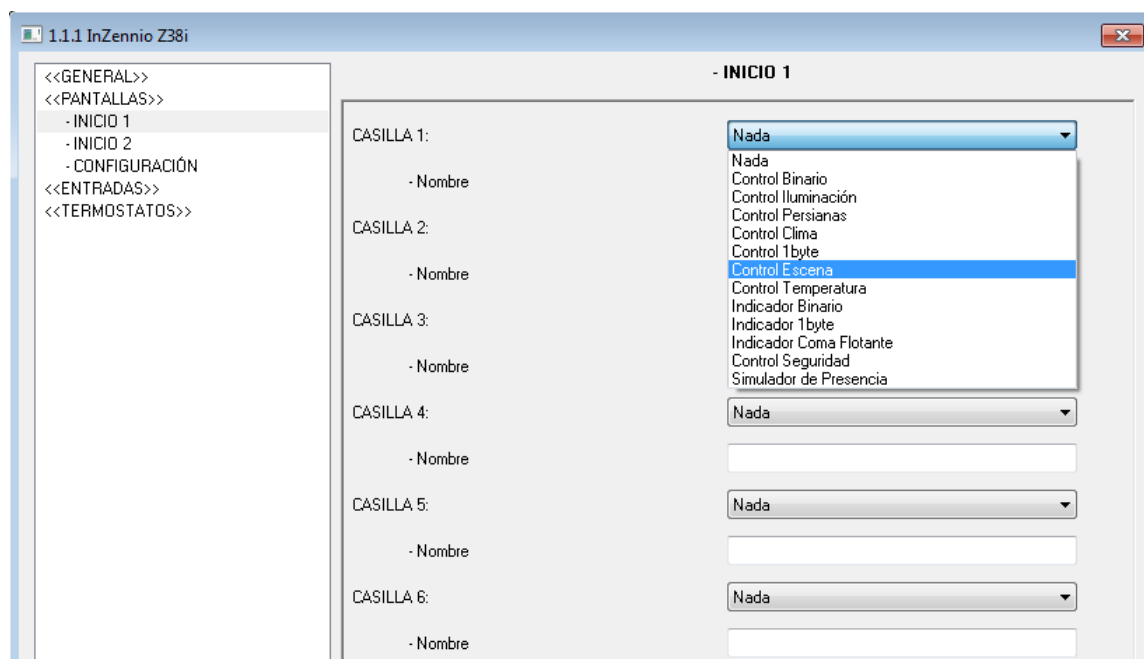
1.1.1 InZennio Z38i

<<GENERAL>>
<<PANTALLAS>>
- INICIO 1
- INICIO 2
- CONFIGURACIÓN
<<ENTRADAS>>
<<TERMOSTATOS>>

- INICIO 1

CASILLA 1: Nada

Nada
Control Binario
Control Iluminación
Control Persianas
Control Clima
Control 1byte
Control Escena
Control Temperatura
Indicador Binario
Indicador 1byte
Indicador Coma Flotante
Control Seguridad
Simulador de Presencia

- Nombre

CASILLA 2:

- Nombre

CASILLA 3:

- Nombre

CASILLA 4: Nada

- Nombre

CASILLA 5: Nada

- Nombre

CASILLA 6: Nada

- Nombre